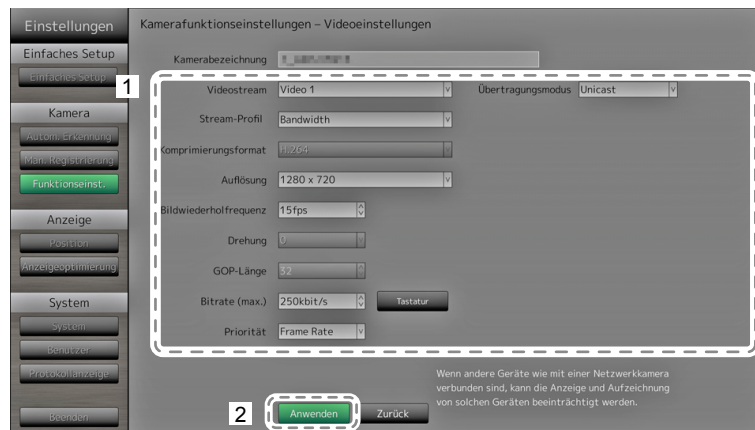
Einstellungen
Einfaches Setup
Einfaches Setup
Kamera
Autom. Erkennung
Man. Registrierung
Funktionseinst.
Anzeige
Position
Anzeigeoptimierung
System
System
Benutzer
Protokollanzeige
Beenden

Kamerafunktionseinstellungen – Videoeinstellungen

Kamerabezeichnung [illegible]

1

Videostream Video 1
Übertragungsmodus Unicast
Stream-Profil Bandwidth
Komprimierungsformat H.264
Auflösung 1280 x 720
Bildwiederholfrequenz 15fps
Drehung 0
GOP-Länge 32
Bitrate (max.) 250kbit/s Tastatur
Priorität Frame Rate

Wenn andere Geräte wie mit einer Netzwerkkamera verbunden sind, kann die Anzeige und Aufzeichnung von solchen Geräten beeinträchtigt werden.

2
Anwenden
Zurück